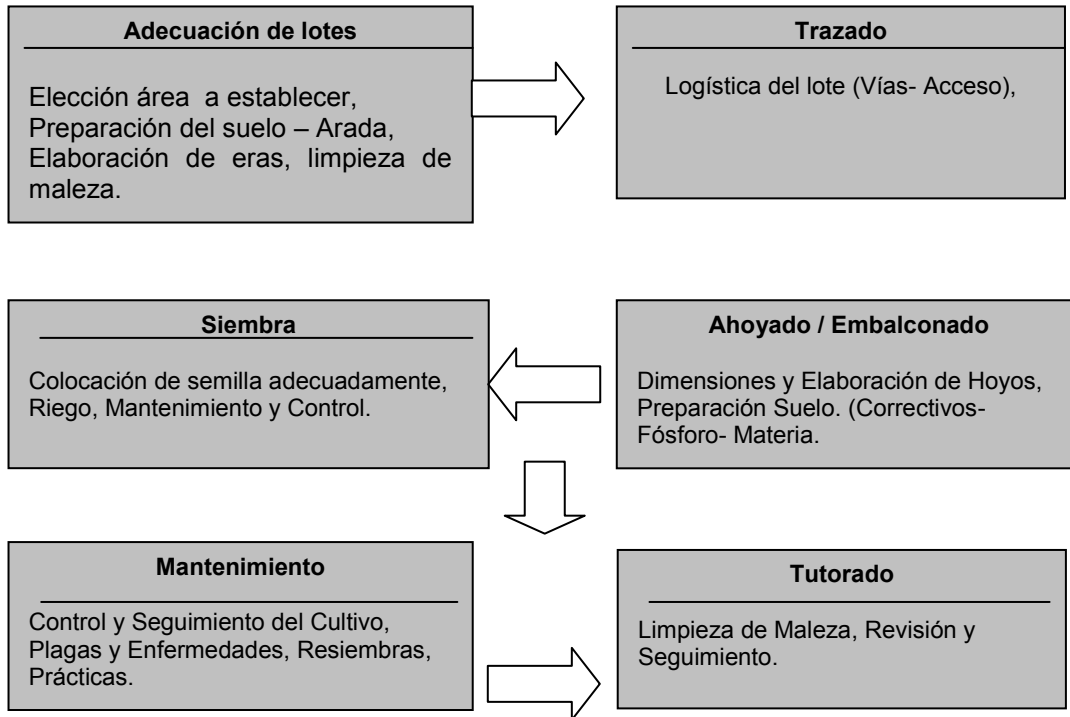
Adecuación de lotes

Elección área a establecer, Preparación del suelo – Arada, Elaboración de eras, limpieza de maleza.

Trazado

Logística del lote (Vías- Acceso),

Siembra

Colocación de semilla adecuadamente, Riego, Mantenimiento y Control.

Ahoyado / Embalconado

Dimensiones y Elaboración de Hoyos, Preparación Suelo. (Correctivos- Fósforo- Materia.

Mantenimiento

Control y Seguimiento del Cultivo, Plagas y Enfermedades, Resiembras, Prácticas.

Tutorado

Limpieza de Maleza, Revisión y Seguimiento.